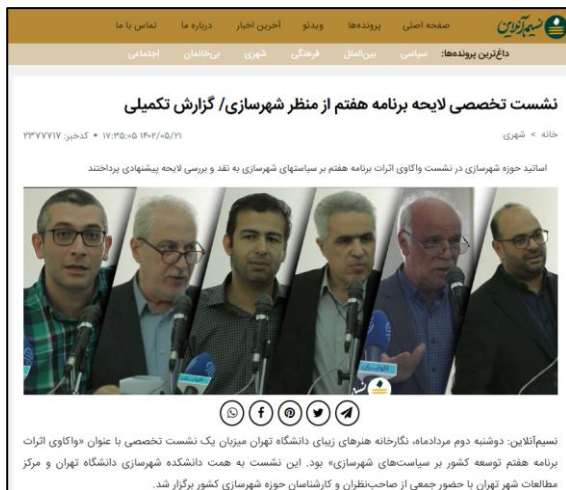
نسیم آنلاین

صفحه اصلی پرونده‌ها ویدئو آخرین اخبار درباره ما تماس با ما

داغ‌ترین پرونده‌ها: سیاسی بین‌الملل فرهنگی شهری بی‌خانمان اجتماعی

نشست تخصصی لایحه برنامه هفتم از منظر شهرسازی/ گزارش تکمیلی

خانه > شهری

۱۴۰۲/۰۵/۲۱ ۱۷:۳۵:۰۵ • کدخبر: ۲۳۷۷۷۱۷

اساتید حوزه شهرسازی در نشست واکاوی اثرات برنامه هفتم بر سیاستهای شهرسازی به نقد و بررسی لایحه پیشنهادی پرداختند

نسیم‌آنلاین: دوشنبه دوم مردادماه، نگارخانه هنرهای زیبای دانشگاه تهران میزبان یک نشست تخصصی با عنوان «واکاوی اثرات برنامه هفتم توسعه کشور بر سیاست‌های شهرسازی» بود. این نشست به همت دانشکده شهرسازی دانشگاه تهران و مرکز مطالعات شهر تهران با حضور جمعی از صاحب‌نظران و کارشناسان حوزه شهرسازی کشور برگزار شد.